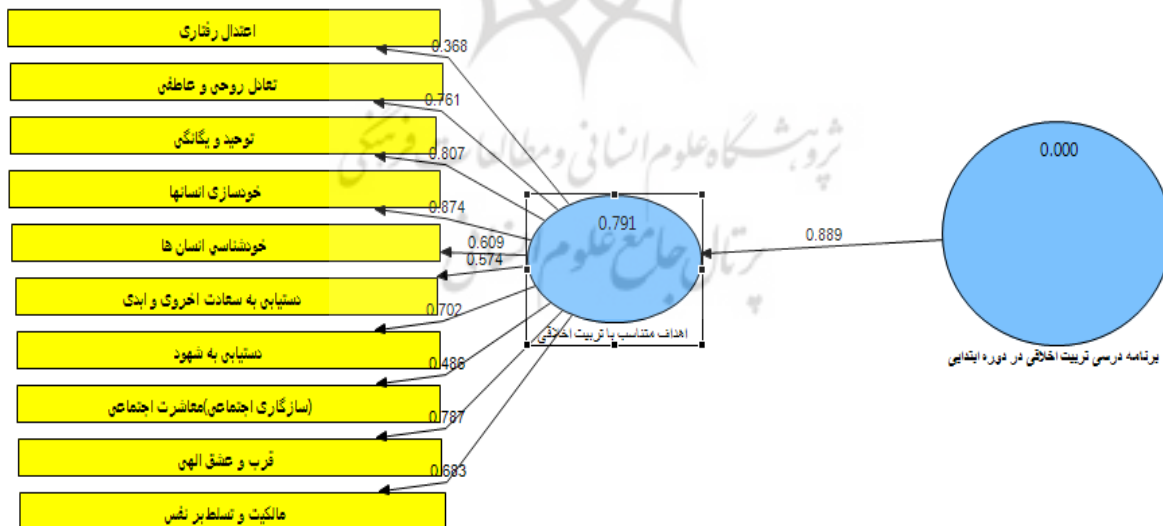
اعتدال رفتاری
تعادل روحی و عاطفی
توحید و یگانگی
خودسازی انسانها
خودشناسی انسان ها
دستیابی به سعادت اخروی و ابدی
دستیابی به شهود
(سازگاری اجتماعی)معاشرت اجتماعی
قرب و عشق الهی
مالکیت و تسلط بر نفس
0.368
0.761
0.807
0.874
0.609
0.574
0.702
0.486
0.787
0.683
0.791
اهداف متناسب با تربیت اخلاقی
0.889
0.000
برنامه درسی تربیت اخلاقی در دوره ابتدایی
پژوهشگاه علوم انسانی و مطالعات فرهنگی
پرتال جامع علوم انسانی